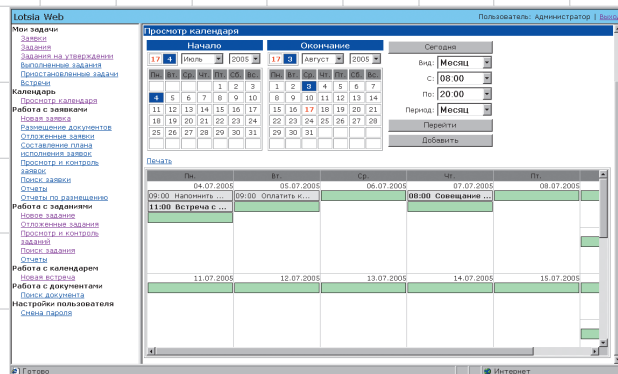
Lotsia Web

Пользователь: Администратор | Выхо

Мои задачи
Заявки
Задания
Задания на утверждении
Выполненые задания
Приостановленные задачи
Встречи
Календарь
Просмотр календаря
Работа с заявками
Новая заявка
Размещение документов
Отложеные заявки
Составление плана исполнения заявок
Просмотр и контроль заявок
Поиск заявки
Отчеты
Отчеты по размещению
Работа с заданиями
Новое задание
Отложеные задания
Просмотр и контроль заданий
Поиск задания
Отчеты
Работа с календарем
Новая встреча
Работа с документами
Поиск документа
Настройки пользователя
Смена пароля

Просмотр календаря

Начало

17 4 Июль 2005

| Пн. | Вт. | Ср. | Чт. | Пт. | Сб. | Вс. |
|---|---|---|---|---|---|---|
| 27 | 28 | 29 | 30 | 1 | 2 | 3 |
| 4 | 5 | 6 | 7 | 8 | 9 | 10 |
| 11 | 12 | 13 | 14 | 15 | 16 | 17 |
| 18 | 19 | 20 | 21 | 22 | 23 | 24 |
| 25 | 26 | 27 | 28 | 29 | 30 | 31 |

Окончание

17 3 Август 2005

| Пн. | Вт. | Ср. | Чт. | Пт. | Сб. | Вс. |
|---|---|---|---|---|---|---|
| 1 | 2 | 3 | 4 | 5 | 6 | 7 |
| 8 | 9 | 10 | 11 | 12 | 13 | 14 |
| 15 | 16 | 17 | 18 | 19 | 20 | 21 |
| 22 | 23 | 24 | 25 | 26 | 27 | 28 |
| 29 | 30 | 31 | | | | |

Сегодня
Вид: Месяц
С: 08:00
По: 20:00
Период: Месяц
Перейти
Добавить

Печать

| Пн. | Вт. | Ср. | Чт. | Пт. |
|---|---|---|---|---|
| 04.07.2005 | 05.07.2005 | 06.07.2005 | 07.07.2005 | 08.07.2005 |
| 09:00 Напомнить ... | 09:00 Оплатить к... | | 08:00 Совещание ... | |
| 11:00 Встреча с ... | | | | |
| 11.07.2005 | 12.07.2005 | 13.07.2005 | 14.07.2005 | 15.07.2005 |

Готово
Интернет